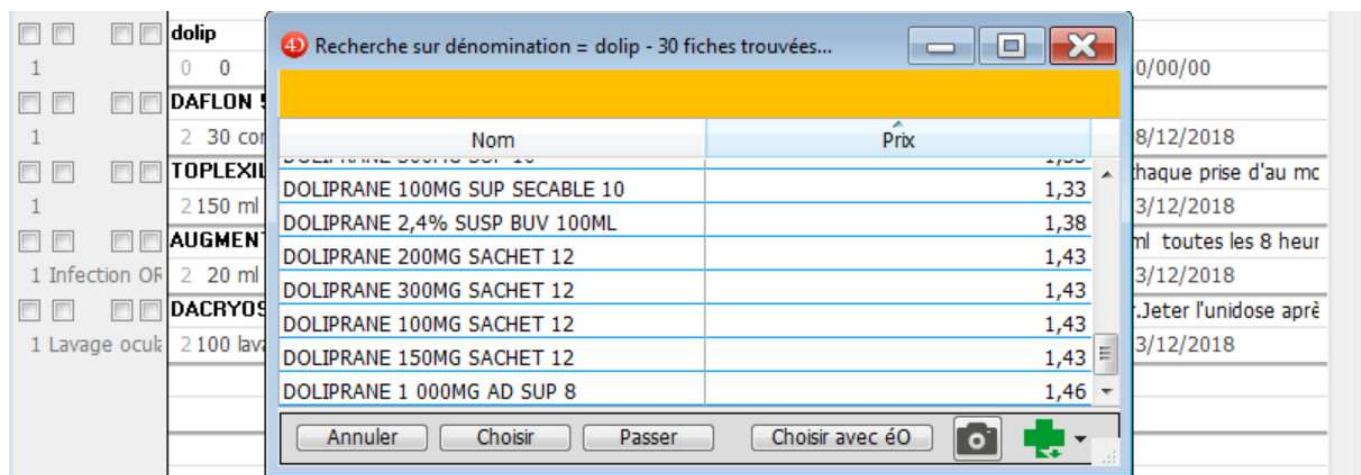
dolip
1 0 0
DAFLON 5
1 2 30 co
TOPLEXIL
1 2 150 ml
AUGMENT
1 Infection OF 2 20 ml
DACRYOS
1 Lavage ocul 2 100 lav

Recherche sur dénomination = dolip - 30 fiches trouvées...

| Nom | Prix |
|---|---|
| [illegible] | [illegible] |
| DOLIPRANE 100MG SUP SECABLE 10 | 1,33 |
| DOLIPRANE 2,4% SUSP BUV 100ML | 1,38 |
| DOLIPRANE 200MG SACHET 12 | 1,43 |
| DOLIPRANE 300MG SACHET 12 | 1,43 |
| DOLIPRANE 100MG SACHET 12 | 1,43 |
| DOLIPRANE 150MG SACHET 12 | 1,43 |
| DOLIPRANE 1 000MG AD SUP 8 | 1,46 |

Annuler Choisir Passer Choisir avec éO

0/00/00
8/12/2018
chaque prise d'au mc
3/12/2018
ml toutes les 8 heur
3/12/2018
.Jeter l'unidose aprè
3/12/2018